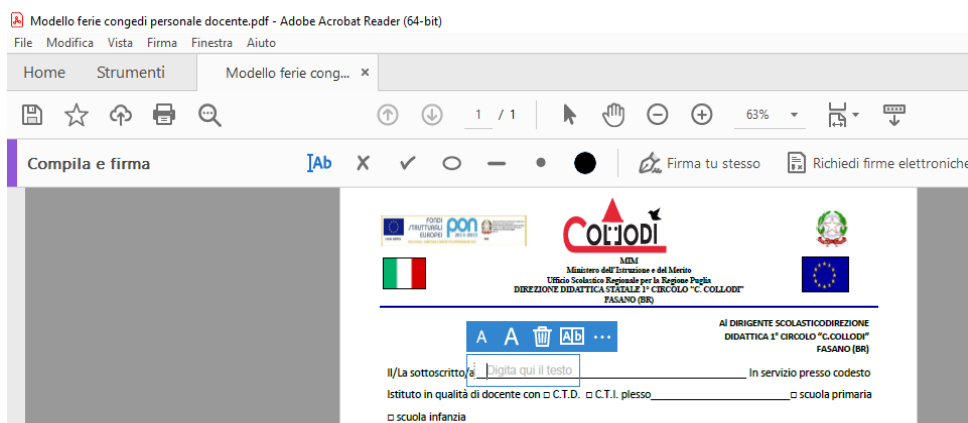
Modello ferie congedi personale docente.pdf - Adobe Acrobat Reader (64-bit)

File Modifica Vista Firma Finestra Aiuto

Home Strumenti Modello ferie cong... ×

1 / 1 63%

Compila e firma IAb Firma tu stesso Richiedi firme elettroniche

FONDI STRUTTURALI EUROPEI pon 2014-2020

COLLODI

MIM
Ministero dell'Istruzione e del Merito
Ufficio Scolastico Regionale per la Regione Puglia
DIREZIONE DIDATTICA STATALE 1° CIRCOLO "C. COLLODI"
FASANO (BR)

Al DIRIGENTE SCOLASTICODIREZIONE DIDATTICA 1° CIRCOLO "C.COLLODI" FASANO (BR)

A A Ab ···

Il/La sottoscritto/a Digita qui il testo In servizio presso codesto

Istituto in qualità di docente con □ C.T.D. □ C.T.I. plesso________________ □ scuola primaria

□ scuola infanzia